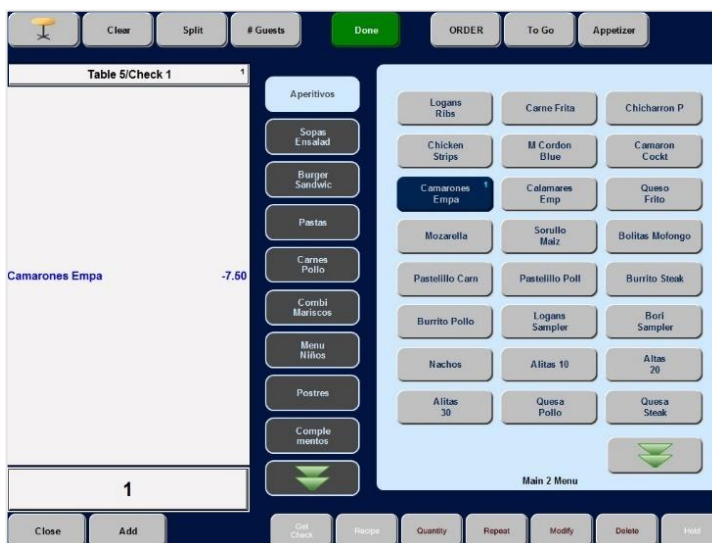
Clear
Split
# Guests
Done
ORDER
To Go
Appetizer

Table 5/Check 1
1

Camarones Empa -7.50

1

Close
Add

Aperitivos
Sopas Ensalad
Burger Sandwic
Pastas
Carnes Pollo
Combi Mariscos
Menu Niños
Postres
Comple mentos

Logans Ribs
Carne Frita
Chicharron P
Chicken Strips
M Cordon Blue
Camaron Cockt
Camarones Empa
1
Calamares Emp
Queso Frito
Mozarella
Sorullo Maiz
Bolitas Mofongo
Pastelillo Carn
Pastelillo Poll
Burrito Steak
Burrito Pollo
Logans Sampler
Bori Sampler
Nachos
Alitas 10
Altas 20
Alitas 30
Quesa Pollo
Quesa Steak

Main 2 Menu

Get Check
Recipe
Quantity
Repeat
Modify
Delete
Hold